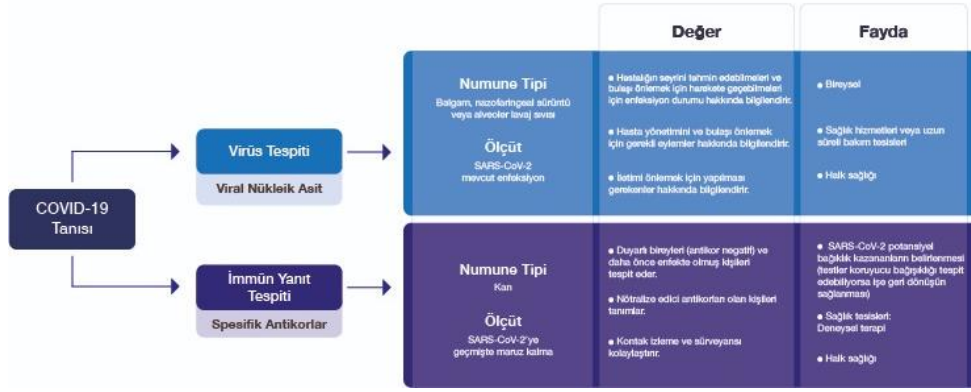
Değer

Fayda

COVID-19 Tanısı

Virüs Tespiti

Viral Nükleik Asit

Numune Tipi

Balgam, nazofaringeal sürüntü veya alveoler lavaj sıvısı

Ölçüt

SARS-CoV-2 mevcut enfeksiyon

• Hastalığın seyrini tahmin edebilmeleri ve bulaşı önlemek için harekete geçebilmeleri için enfeksiyon durumu hakkında bilgilendirir.

• Hasta yönetimini ve bulaşı önlemek için gerekli eylemler hakkında bilgilendirir.

• İletimi önlemek için yapılması gerekenler hakkında bilgilendirir.

• Bireysel

• Sağlık hizmetleri veya uzun süreli bakım tesisleri

• Halk sağlığı

İmmün Yanıt Tespiti

Spesifik Antikorlar

Numune Tipi

Kan

Ölçüt

SARS-CoV-2'ye geçmişte maruz kalma

• Duyarlı bireyleri (antikor negatif) ve daha önce enfekte olmuş kişileri tespit eder.

• Nötralize edici antikorları olan kişileri tanımlar.

• Kontak izleme ve sürveyansı kolaylaştırır.

• SARS-CoV-2 potansiyel bağışıklık kazananların belirlenmesi (testler koruyucu bağışıklığı tespit edebiliyorsa işe geri dönüşün sağlanması)

• Sağlık tesisleri: Deneysel terapi

• Halk sağlığı